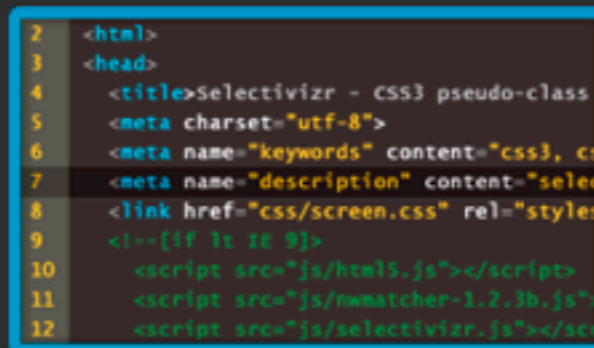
2 <html>
3 <head>
4 <title>Selectivizr - CSS3 pseudo-class
5 <meta charset="utf-8">
6 <meta name="keywords" content="css3, c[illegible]
7 <meta name="description" content="sele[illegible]
8 <link href="css/screen.css" rel="styles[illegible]
9 <!--[if lt IE 9]>
10 <script src="js/html5.js"></script>
11 <script src="js/nwmatcher-1.2.3b.js"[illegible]
12 <script src="js/selectivizr.js"></sc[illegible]